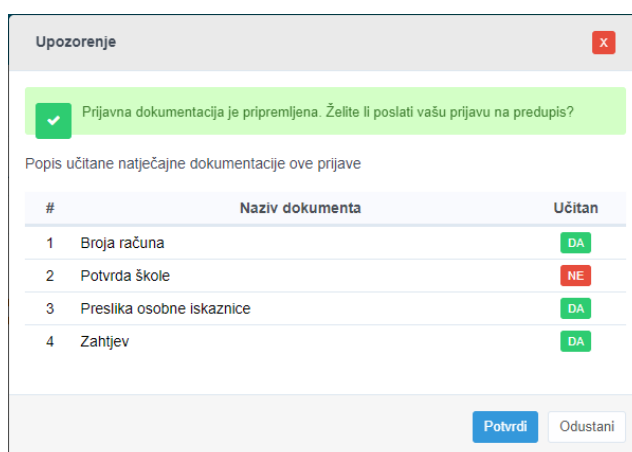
Upozorenje

X

Prijavna dokumentacija je pripremljena. Želite li poslati vašu prijavu na predupis?

Popis učitane natječajne dokumentacije ove prijave

| # | Naziv dokumenta | Učitan |
|---|---|---|
| 1 | Broja računa | DA |
| 2 | Potvrda škole | NE |
| 3 | Preslika osobne iskaznice | DA |
| 4 | Zahtjev | DA |

Potvrdi

Odustani